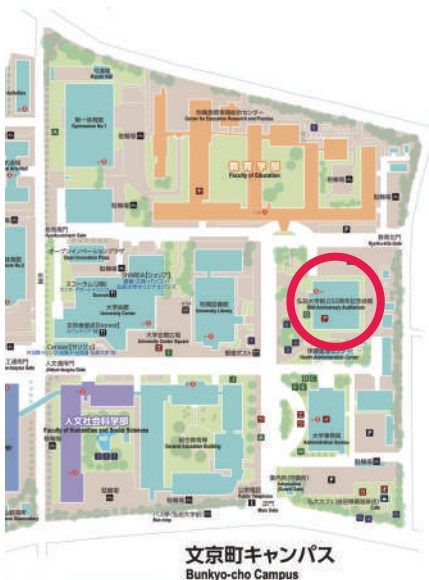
教育学部
Faculty of Education

人文社会科学部
Faculty of Humanities and Social Sciences

第一体育館
Gymnasium No.1

附属教育実践総合センター
Center for Educational Research and Practice

弘前大学創立50周年記念会館
50th Anniversary Auditorium

大学会館
University Center

附属図書館
University Library

総合教育棟
General Education Building

保健管理センター
Health Administration Center

大学事務局
Administration Bureau

正門
Main Gate

北門
Kyubokuro Gate

文京町キャンパス
Bunkyo-cho Campus